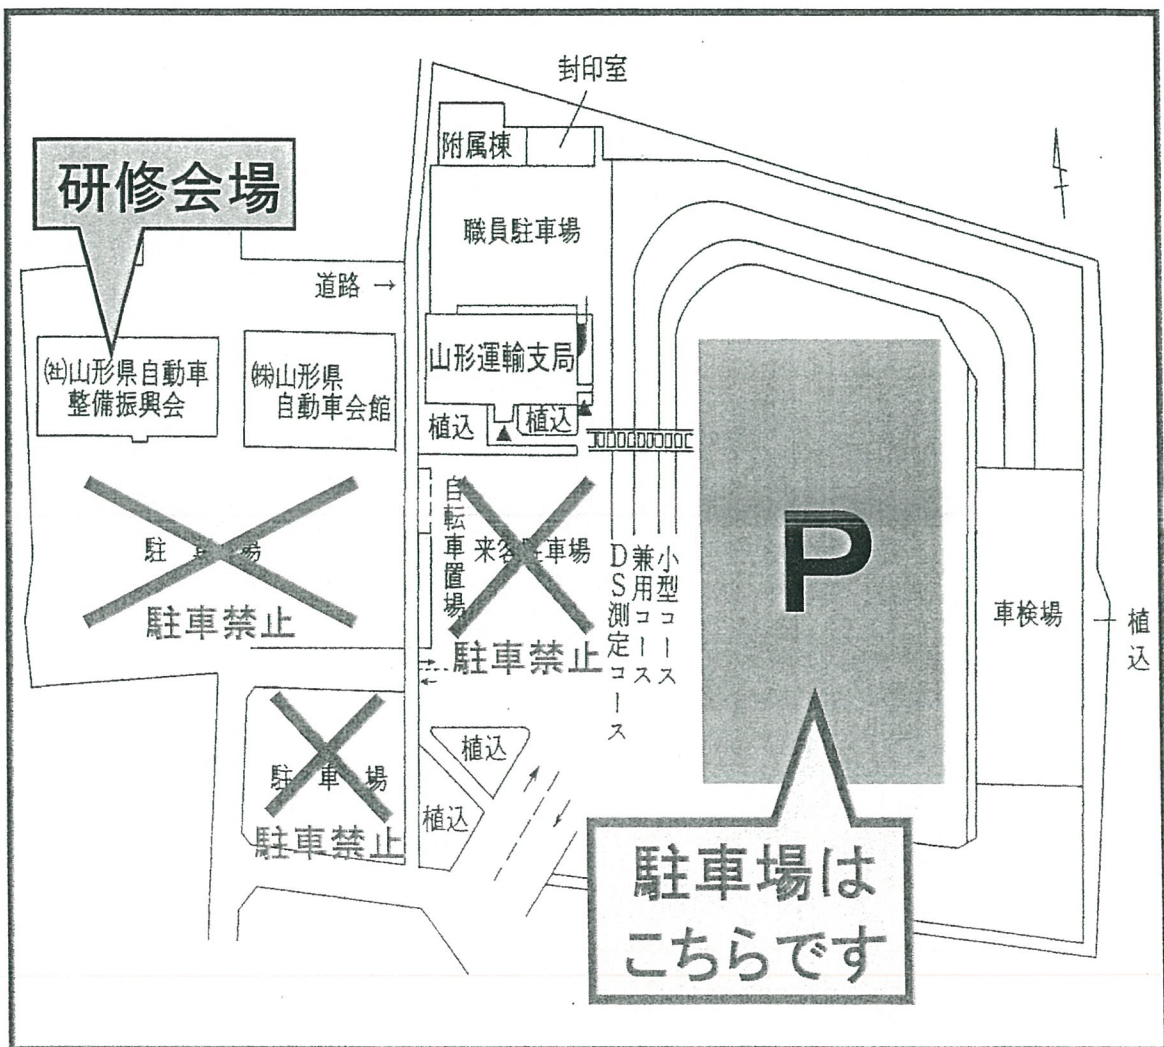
研修会場

封印室

附属棟

職員駐車場

道路 →

山形運輸支局

㈳山形県自動車整備振興会

㈱山形県自動車会館

植込

植込

駐車場

駐車禁止

自転車置場

来客駐車場

駐車禁止

DS測定コース

兼用コース

小型コース

P

車検場

植込

植込

駐車場

駐車禁止

植込

駐車場はこちらです